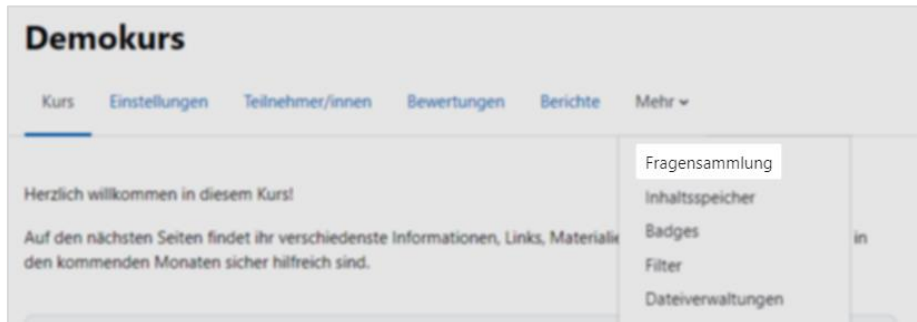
Demokurs

Kurs Einstellungen Teilnehmer/innen Bewertungen Berichte Mehr

Fragensammlung
Inhaltsspeicher
Badges
Filter
Dateiverwaltungen

Herzlich willkommen in diesem Kurs!

Auf den nächsten Seiten findet ihr verschiedenste Informationen, Links, Materialie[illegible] in den kommenden Monaten sicher hilfreich sind.